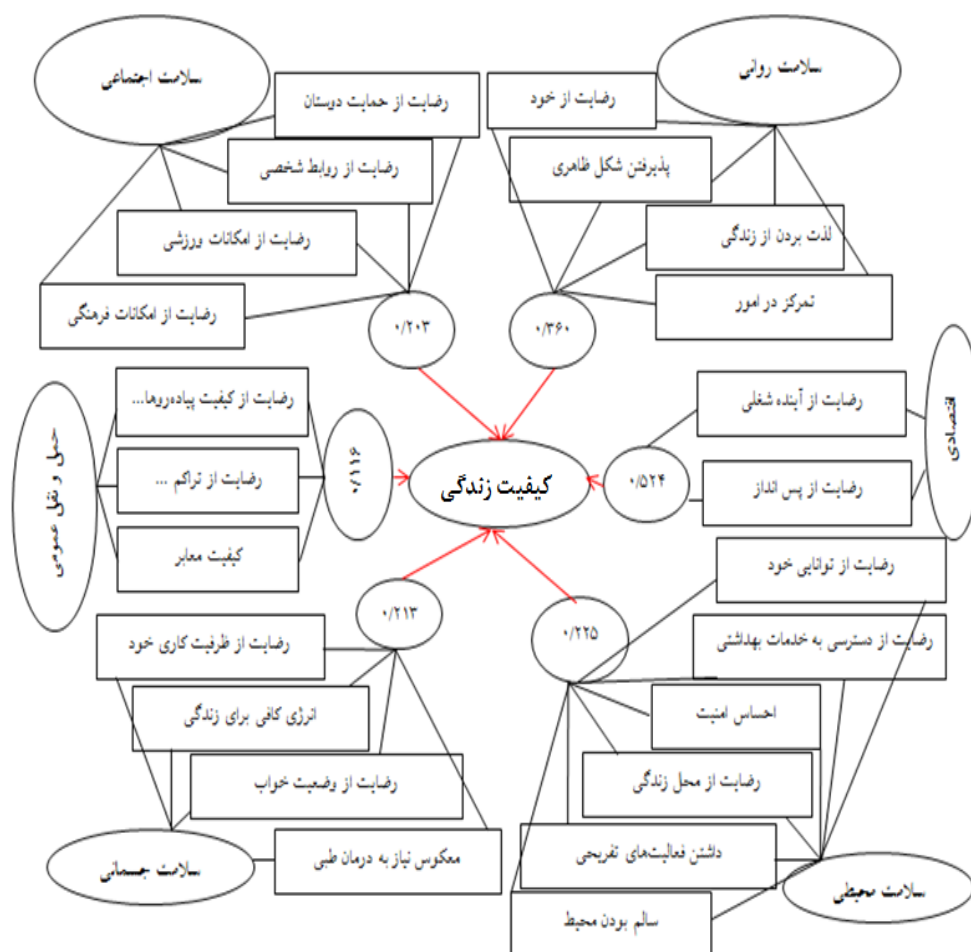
سلامت اجتماعی

رضایت از حمایت دوستان

رضایت از روابط شخصی

رضایت از امکانات ورزشی

رضایت از امکانات فرهنگی

۰/۲۰۳

سلامت روانی

رضایت از خود

پذیرفتن شکل ظاهری

لذت بردن از زندگی

تمرکز در امور

۰/۳۶۰

حمل و نقل عمومی

رضایت از کیفیت پیاده‌روها...

رضایت از تراکم ...

کیفیت معابر

۰/۱۱۶

کیفیت زندگی

اقتصادی

رضایت از آینده شغلی

رضایت از پس انداز

۰/۵۲۴

۰/۲۱۳

رضایت از ظرفیت کاری خود

انرژی کافی برای زندگی

رضایت از وضعیت خواب

معکوس نیاز به درمان طبی

سلامت جسمانی

۰/۲۲۵

رضایت از توانایی خود

رضایت از دسترسی به خدمات بهداشتی

احساس امنیت

رضایت از محل زندگی

داشتن فعالیت‌های تفریحی

سالم بودن محیط

سلامت محیطی